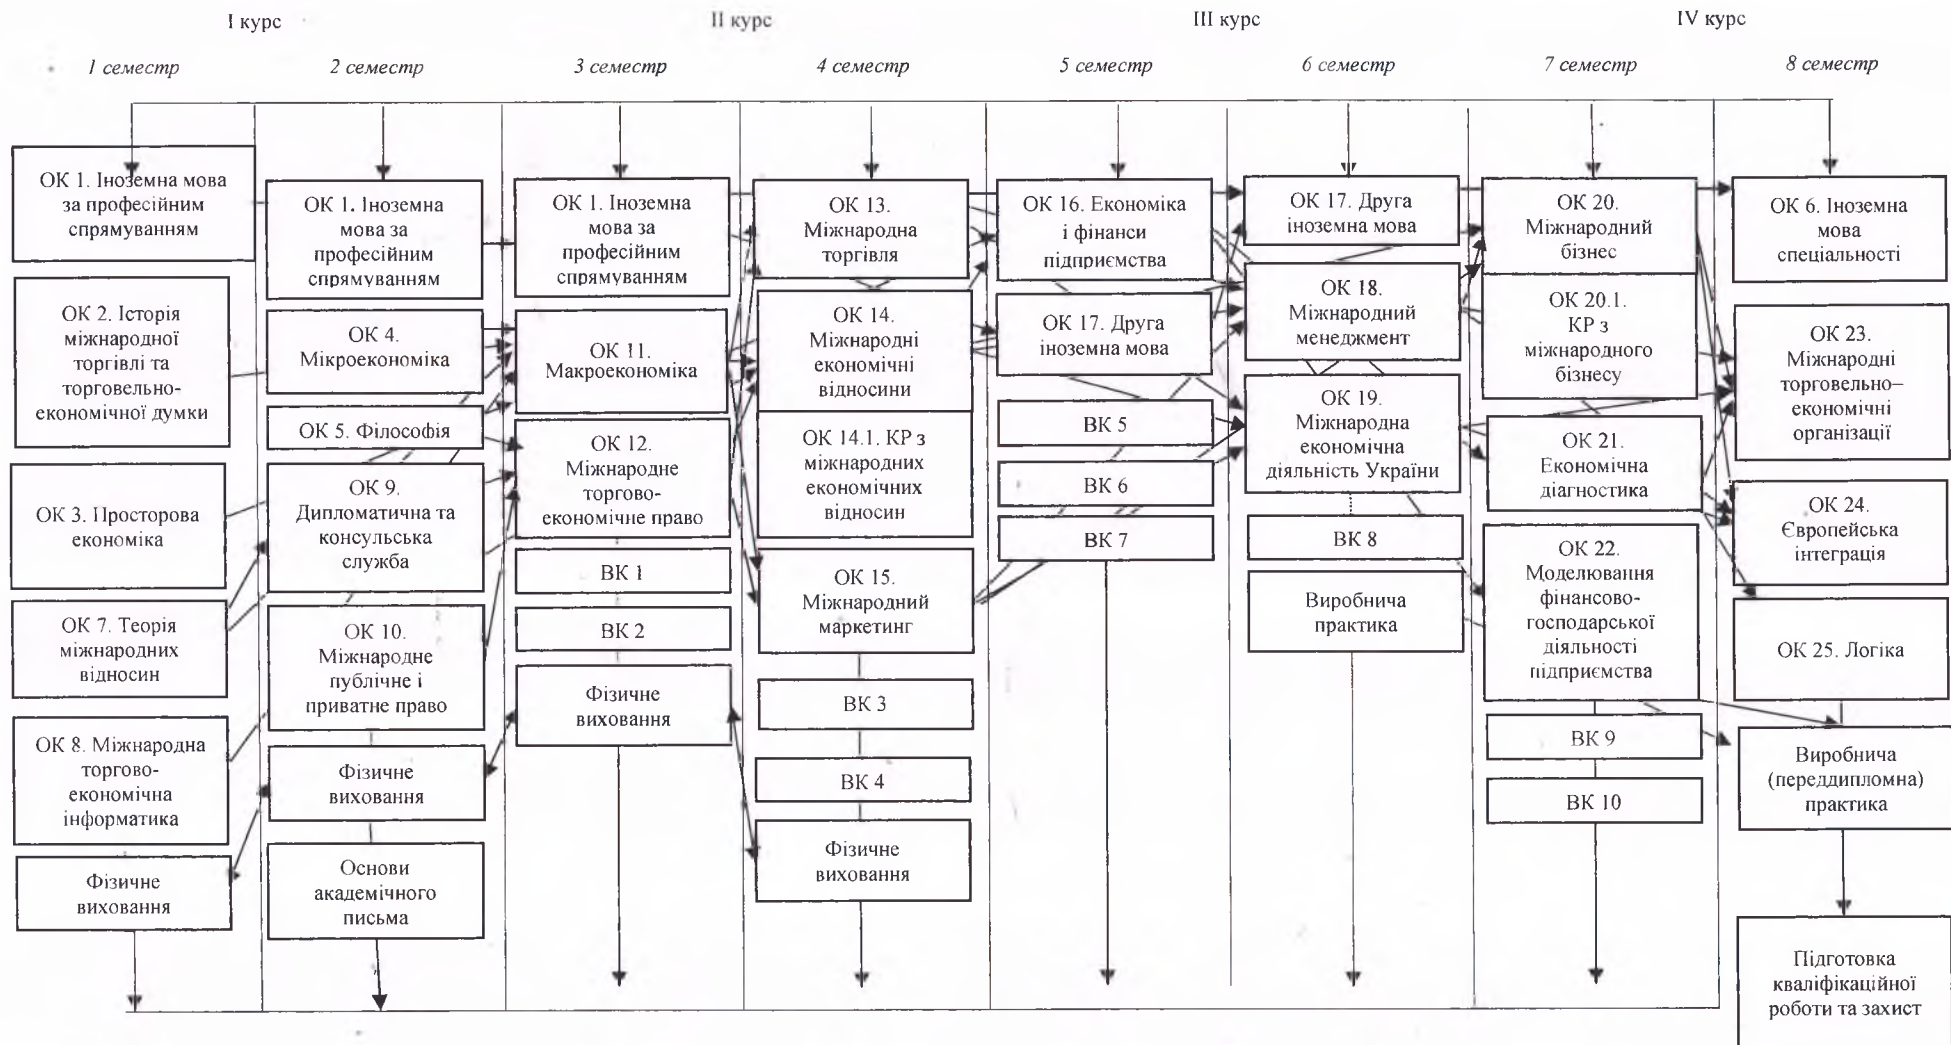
I курс

II курс

III курс

IV курс

1 семестр

2 семестр

3 семестр

4 семестр

5 семестр

6 семестр

7 семестр

8 семестр

ОК 1. Іноземна мова за професійним спрямуванням

ОК 2. Історія міжнародної торгівлі та торговельно-економічної думки

ОК 3. Просторова економіка

ОК 7. Теорія міжнародних відносин

ОК 8. Міжнародна торгово-економічна інформатика

Фізичне виховання

ОК 1. Іноземна мова за професійним спрямуванням

ОК 4. Мікроекономіка

ОК 5. Філософія

ОК 9. Дипломатична та консульська служба

ОК 10. Міжнародне публічне і приватне право

Фізичне виховання

Основи академічного письма

ОК 1. Іноземна мова за професійним спрямуванням

ОК 11. Макроекономіка

ОК 12. Міжнародне торгово-економічне право

ВК 1

ВК 2

Фізичне виховання

ОК 13. Міжнародна торгівля

ОК 14. Міжнародні економічні відносини

ОК 14.1. КР з міжнародних економічних відносин

ОК 15. Міжнародний маркетинг

ВК 3

ВК 4

Фізичне виховання

ОК 16. Економіка і фінанси підприємства

ОК 17. Друга іноземна мова

ВК 5

ВК 6

ВК 7

ОК 17. Друга іноземна мова

ОК 18. Міжнародний менеджмент

ОК 19. Міжнародна економічна діяльність України

ВК 8

Виробнича практика

ОК 20. Міжнародний бізнес

ОК 20.1. КР з міжнародного бізнесу

ОК 21. Економічна діагностика

ОК 22. Моделювання фінансово-господарської діяльності підприємства

ВК 9

ВК 10

ОК 6. Іноземна мова спеціальності

ОК 23. Міжнародні торговельно–економічні організації

ОК 24. Європейська інтеграція

ОК 25. Логіка

Виробнича (переддипломна) практика

Підготовка кваліфікаційної роботи та захист